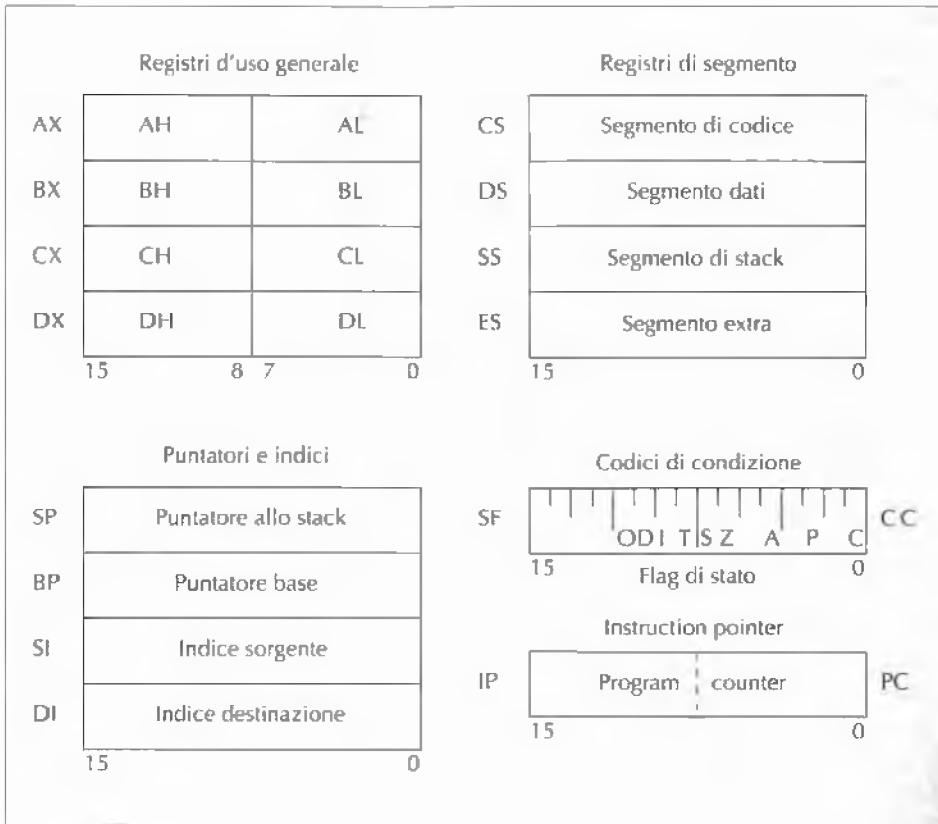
Registri d'uso generale

| | | |
|---|---|---|
| AX | AH | AL |
| BX | BH | BL |
| CX | CH | CL |
| DX | DH | DL |

15 8 7 0

Registri di segmento

| | |
|---|---|
| CS | Segmento di codice |
| DS | Segmento dati |
| SS | Segmento di stack |
| ES | Segmento extra |

15 0

Puntatori e indici

| | |
|---|---|
| SP | Puntatore allo stack |
| BP | Puntatore base |
| SI | Indice sorgente |
| DI | Indice destinazione |

15 0

Codici di condizione

SF O D I T S Z A P C CC

15 Flag di stato 0

Instruction pointer

IP Program counter PC

15 0